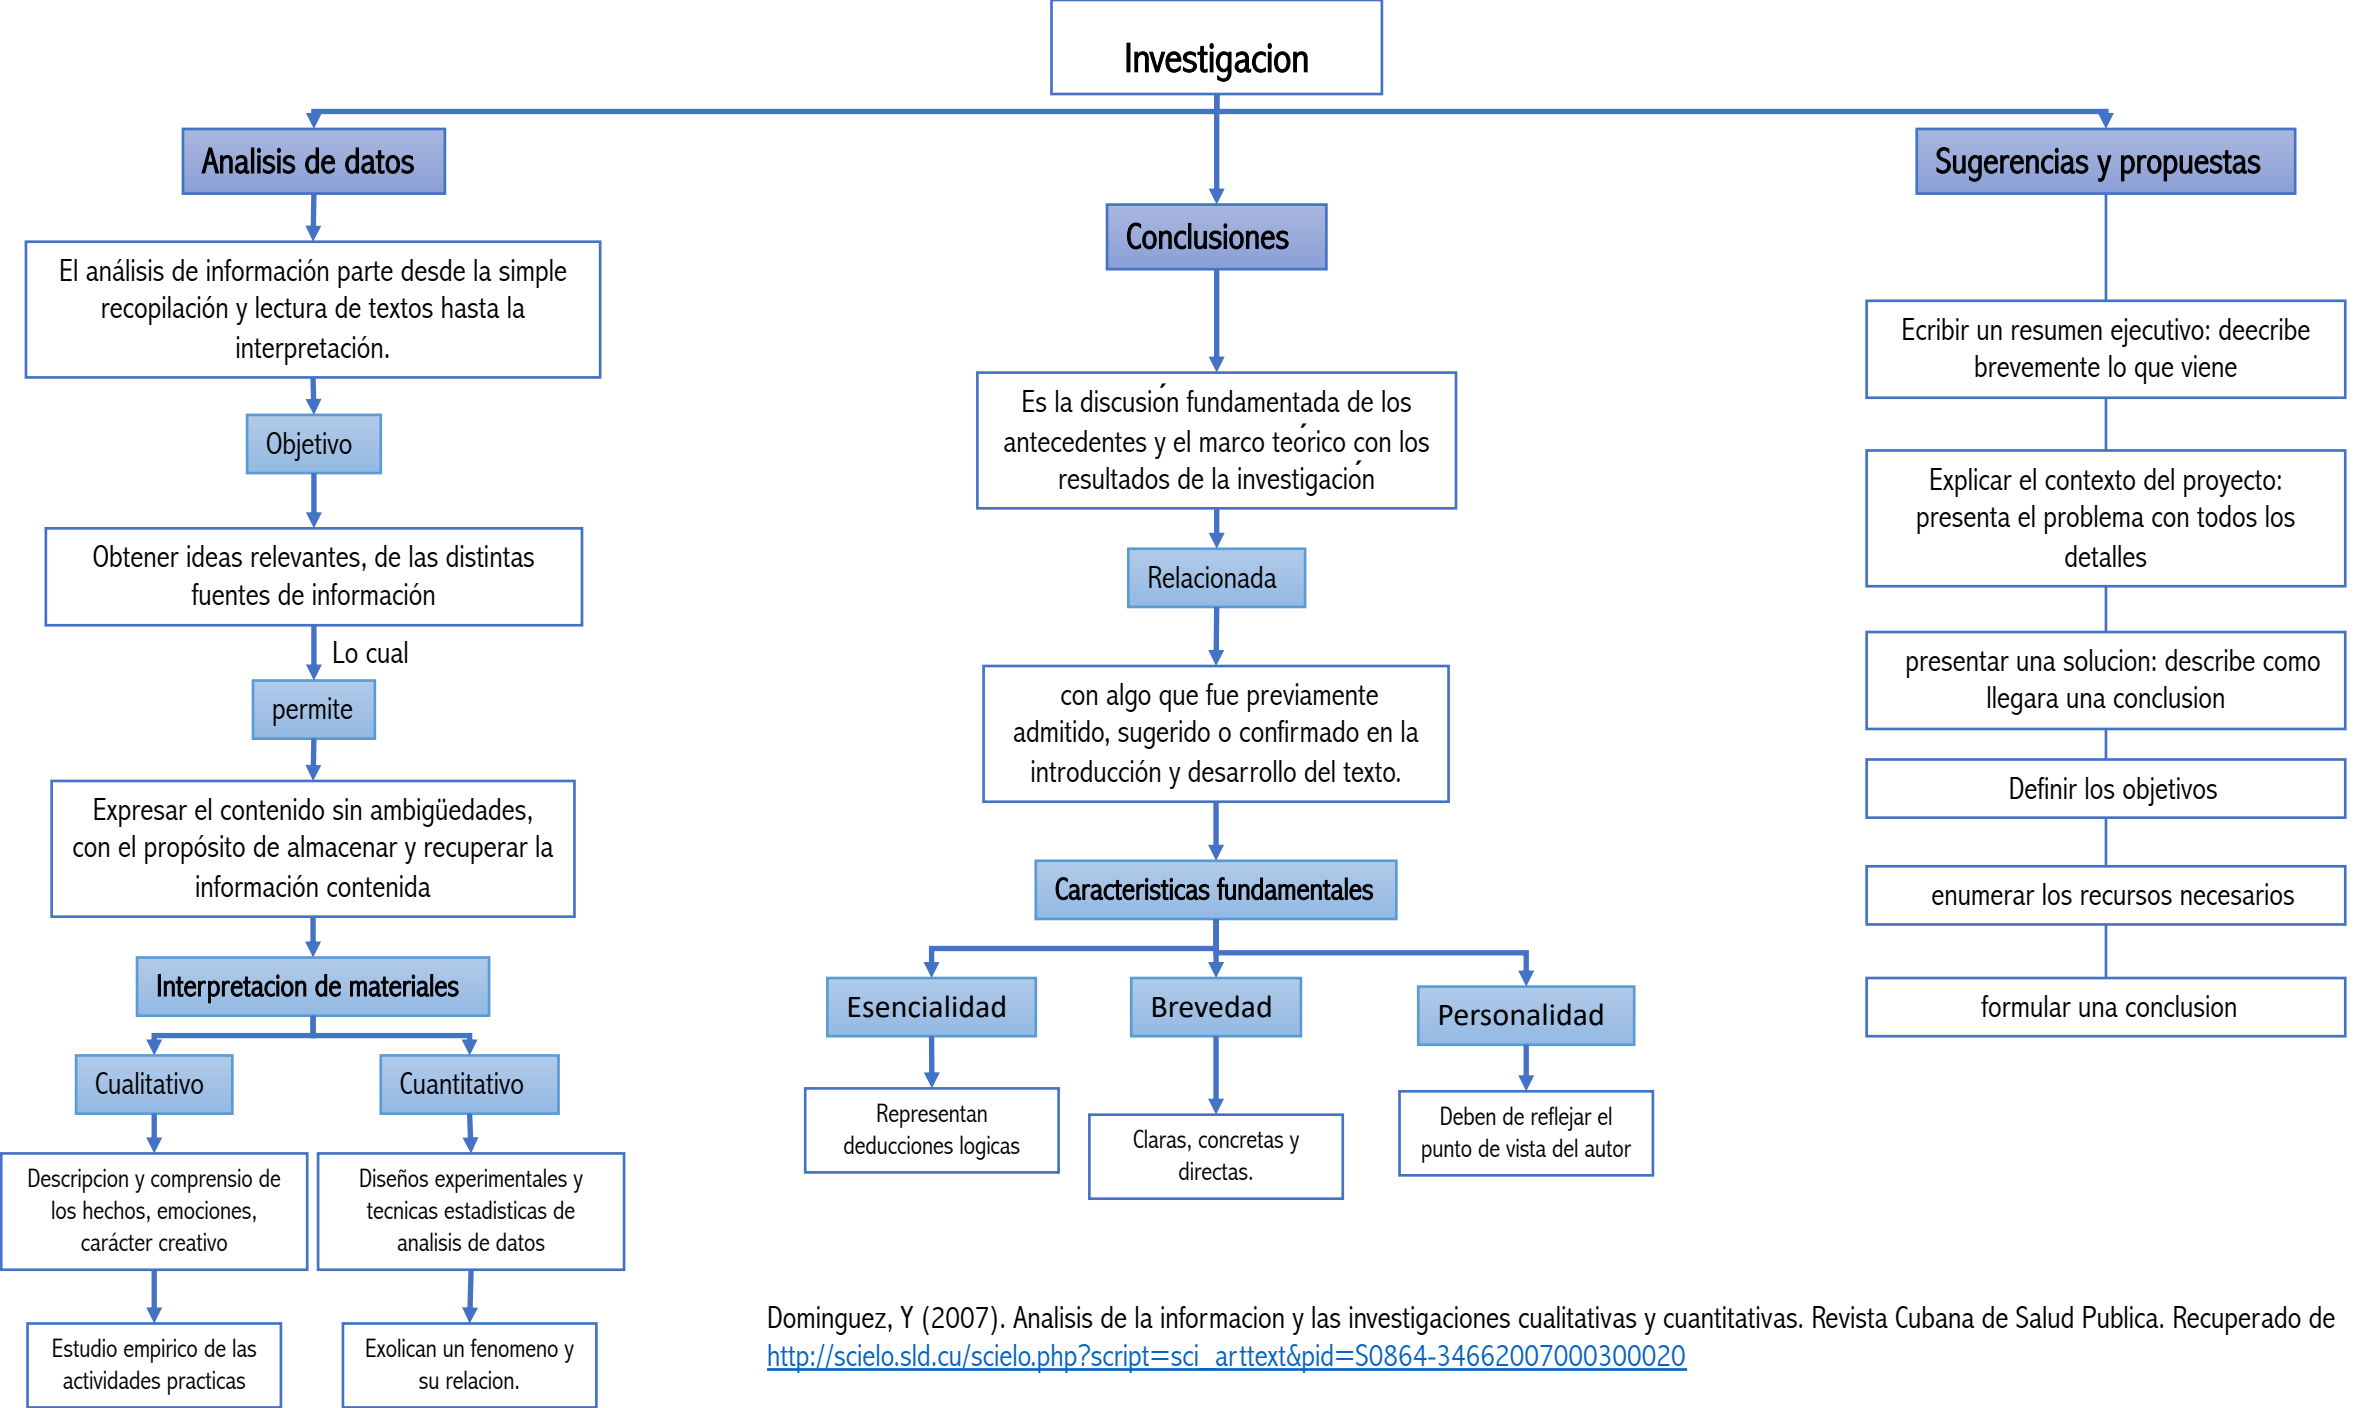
Investigacion

Analisis de datos

El análisis de información parte desde la simple recopilación y lectura de textos hasta la interpretación.

Objetivo

Obtener ideas relevantes, de las distintas fuentes de información

Lo cual

permite

Expresar el contenido sin ambigüedades, con el propósito de almacenar y recuperar la información contenida

Interpretacion de materiales

Cualitativo

Cuantitativo

Descripcion y comprensio de los hechos, emociones, carácter creativo

Diseños experimentales y tecnicas estadisticas de analisis de datos

Estudio empirico de las actividades practicas

Exolican un fenomeno y su relacion.

Conclusiones

Es la discusión fundamentada de los antecedentes y el marco teórico con los resultados de la investigación

Relacionada

con algo que fue previamente admitido, sugerido o confirmado en la introducción y desarrollo del texto.

Caracteristicas fundamentales

Esencialidad

Brevedad

Personalidad

Representan deducciones logicas

Claras, concretas y directas.

Deben de reflejar el punto de vista del autor

Sugerencias y propuestas

Ecribir un resumen ejecutivo: deecribe brevemente lo que viene

Explicar el contexto del proyecto: presenta el problema con todos los detalles

presentar una solucion: describe como llegara una conclusion

Definir los objetivos

enumerar los recursos necesarios

formular una conclusion

Dominguez, Y (2007). Analisis de la informacion y las investigaciones cualitativas y cuantitativas. Revista Cubana de Salud Publica. Recuperado de http://scielo.sld.cu/scielo.php?script=sci_arttext&pid=S0864-34662007000300020